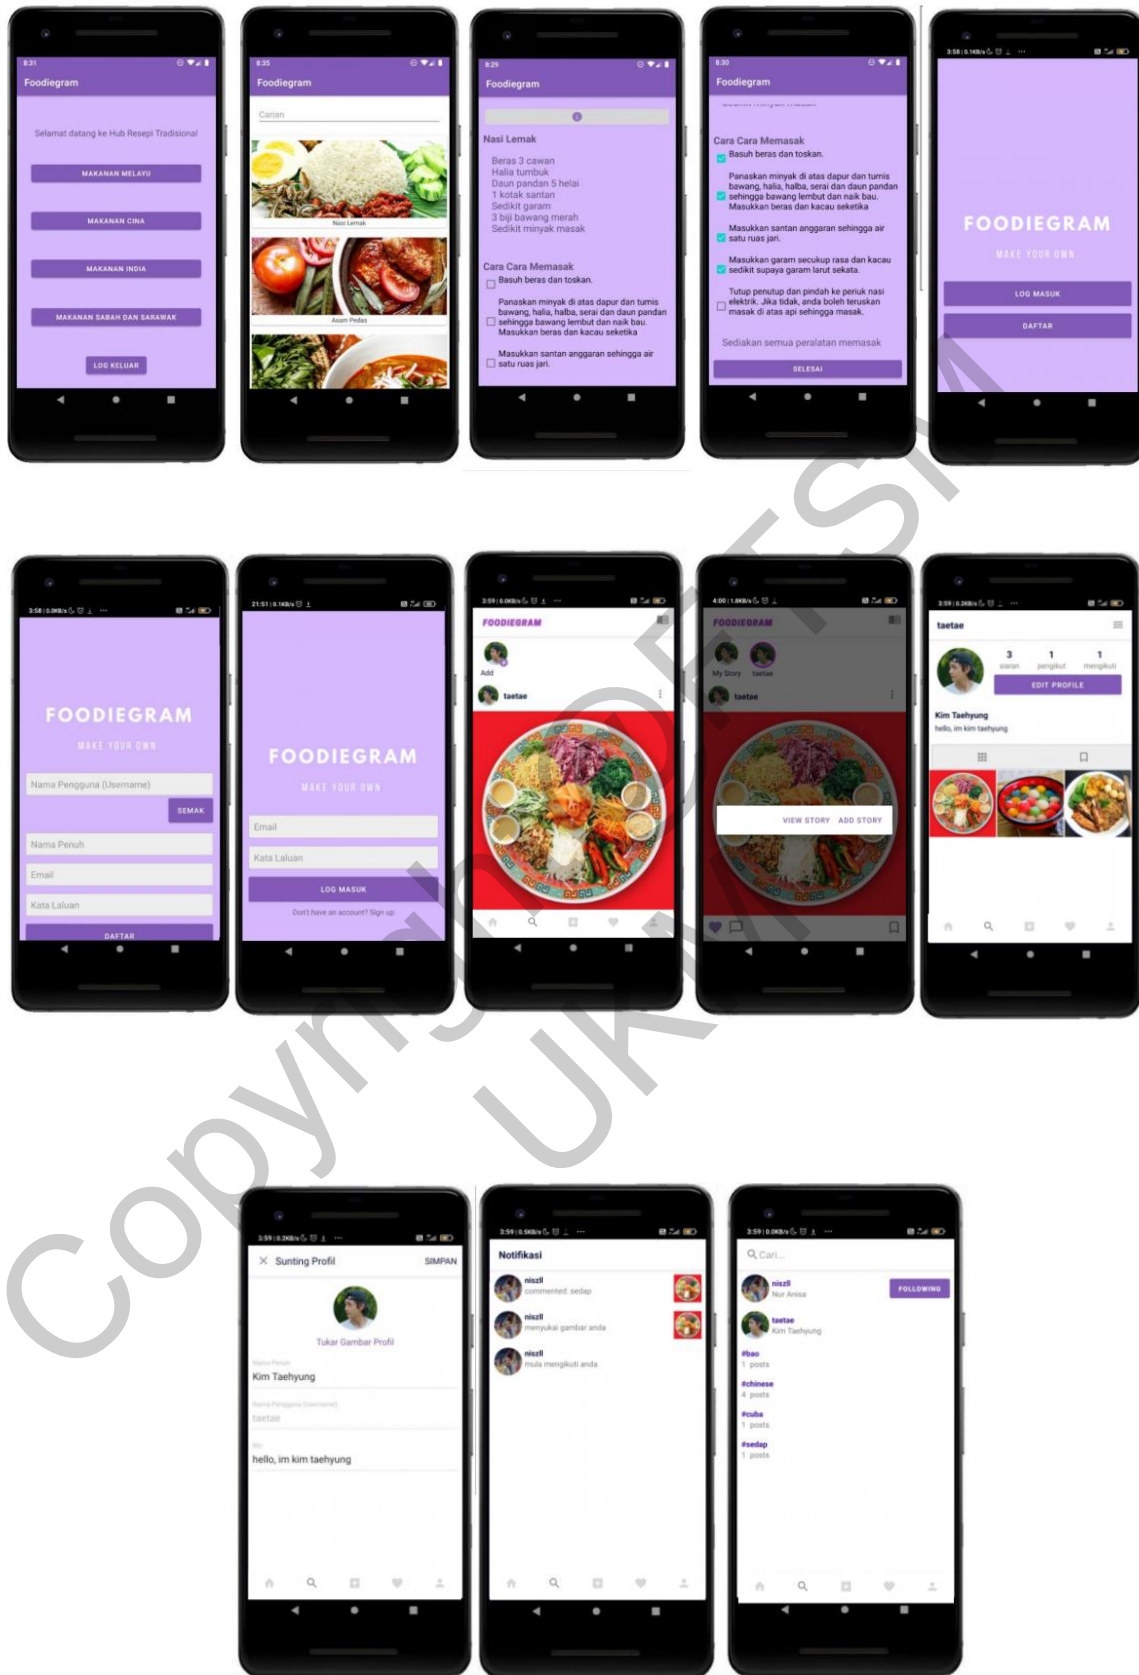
8:31
Foodiegram
Selamat datang ke Hub Resepi Tradisional
MAKANAN MELAYU
MAKANAN CINA
MAKANAN INDIA
MAKANAN SABAH DAN SARAWAK
LOG KELUAR

8:35
Foodiegram
Carian
Nasi Lemak
Asam Pedas

8:29
Foodiegram
Nasi Lemak
Beras 3 cawan
Halia tumbuk
Daun pandan 5 helai
1 kotak santan
Sedikit garam
3 biji bawang merah
Sedikit minyak masak
Cara Cara Memasak
Basuh beras dan toskan.
Panaskan minyak di atas dapur dan tumis bawang, halia, halba, serai dan daun pandan sehingga bawang lembut dan naik bau. Masukkan beras dan kacau seketika
Masukkan santan anggaran sehingga air satu ruas jari.

8:30
Foodiegram
Cara Cara Memasak
Basuh beras dan toskan.
Panaskan minyak di atas dapur dan tumis bawang, halia, halba, serai dan daun pandan sehingga bawang lembut dan naik bau. Masukkan beras dan kacau seketika
Masukkan santan anggaran sehingga air satu ruas jari.
Masukkan garam secukup rasa dan kacau sedikit supaya garam larut sekata.
Tutup penutup dan pindah ke periuk nasi elektrik. Jika tidak, anda boleh teruskan masak di atas api sehingga masak.
Sediakan semua peralatan memasak
SELESAI

3:58
FOODIEGRAM
MAKE YOUR OWN
LOG MASUK
DAFTAR

3:58
FOODIEGRAM
MAKE YOUR OWN
Nama Pengguna (Username)
SEMAK
Nama Penuh
Email
Kata Laluan
DAFTAR

21:51
FOODIEGRAM
MAKE YOUR OWN
Email
Kata Laluan
LOG MASUK
Don't have an account? Sign up

3:59
FOODIEGRAM
Add
taetae

4:00
FOODIEGRAM
My Story
taetae
taetae
VIEW STORY
ADD STORY

3:59
taetae
3 siaran
1 pengikut
1 mengikuti
EDIT PROFILE
Kim Taehyung
hello, im kim taehyung

3:59
Sunting Profil
SIMPAN
Tukar Gambar Profil
Nama Penuh
Kim Taehyung
Nama Pengguna (Username)
taetae
Bio
hello, im kim taehyung

3:59
Notifikasi
niszll
commented: sedap
niszll
menyukai gambar anda
niszll
mula mengikuti anda

3:59
Cari...
niszll
Nur Anisa
FOLLOWING
taetae
Kim Taehyung
#bao
1 posts
#chinese
4 posts
#cuba
1 posts
#sedap
1 posts

Copyright UKM FTSM